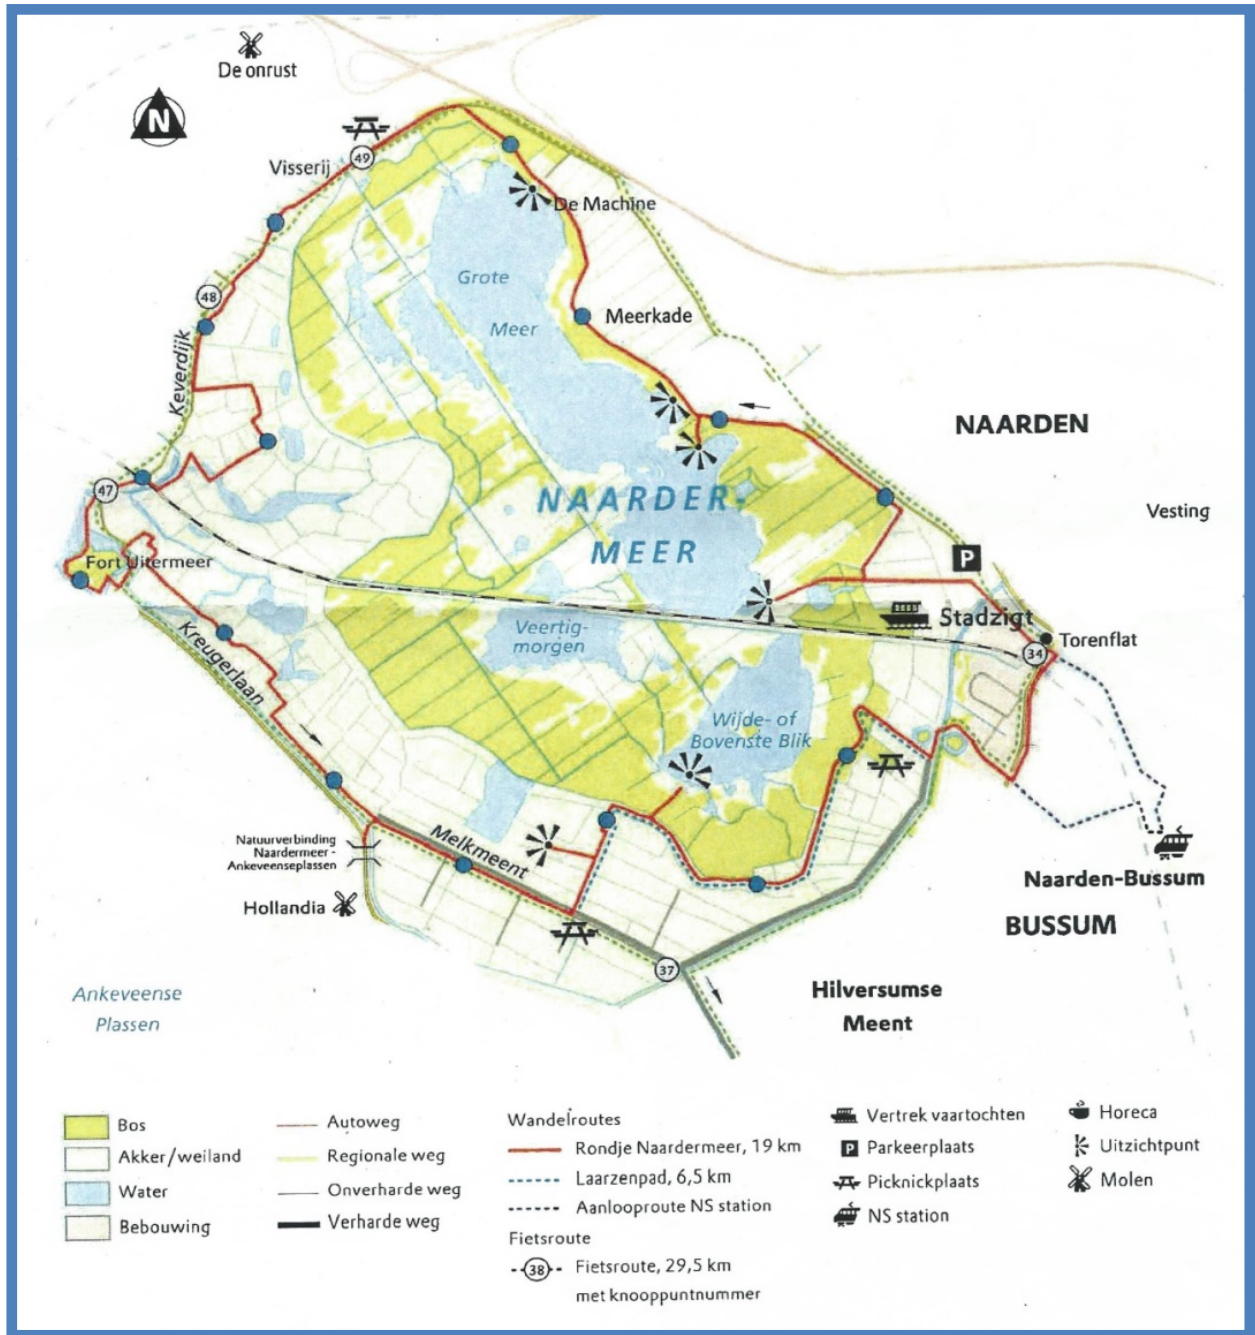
De onrust

N

Visserij

49

De Machine

Grote

Meer

Meerkade

48

Keverdijk

NAARDEN

47

NAARDER-

MEER

Vesting

P

Fort Uitermeer

Stadzigt

Torenflat

34

Veertig-
morgen

Kreugerlaan

Wijde- of
Bovenste Blik

Natuurverbinding
Naardermeer -
Ankeveenseplassen

Melkmeent

Naarden-Bussum

Hollandia

BUSSUM

37

Hilversumse

Meent

Ankeveense

Plassen

Bos

Akker/weiland

Water

Bebouwing

Autoweg

Regionale weg

Onverharde weg

Verharde weg

Wandelroutes

Rondje Naardermeer, 19 km

Laarzenpad, 6,5 km

Aanlooproute NS station

Fietsroute

38

Fietsroute, 29,5 km
met knooppuntnummer

Vertrek vaartochten

P Parkeerplaats

Picknickplaats

NS station

Horeca

Uitzichtpunt

Molen